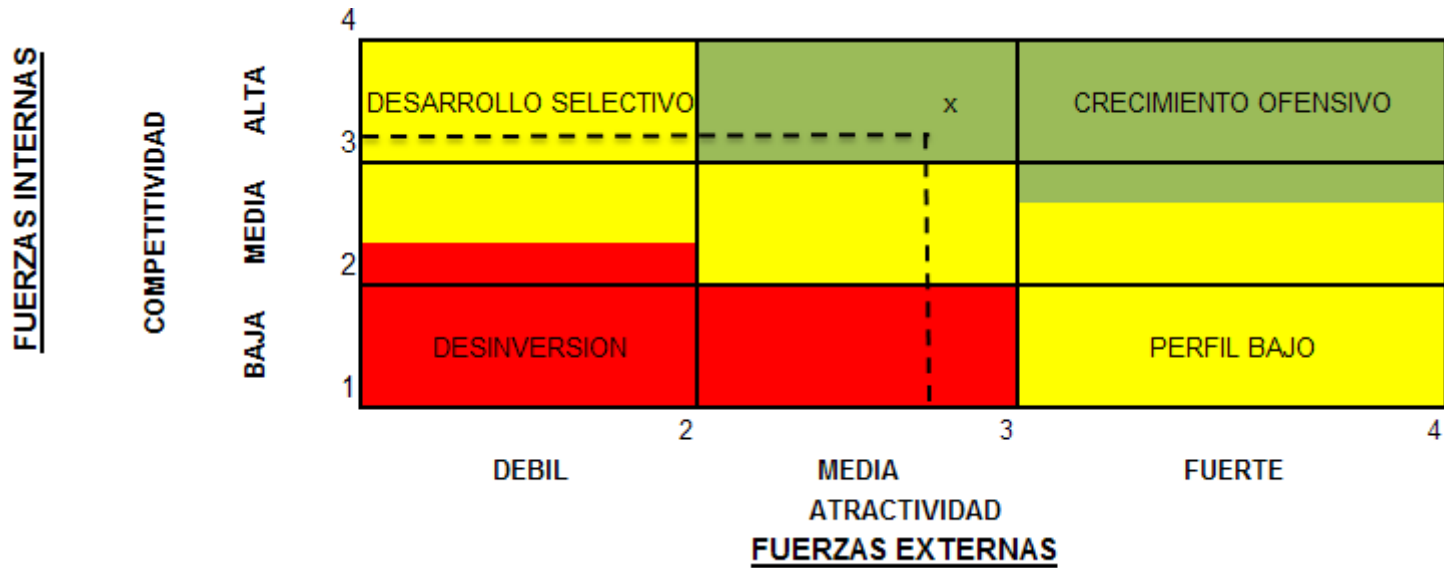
FUERZAS INTERNAS

COMPETITIVIDAD

ALTA

MEDIA

BAJA

4

3

2

1

DESARROLLO SELECTIVO

x

CRECIMIENTO OFENSIVO

DESINVERSION

PERFIL BAJO

2

3

4

DEBIL

MEDIA

FUERTE

ATRACTIVIDAD

FUERZAS EXTERNAS